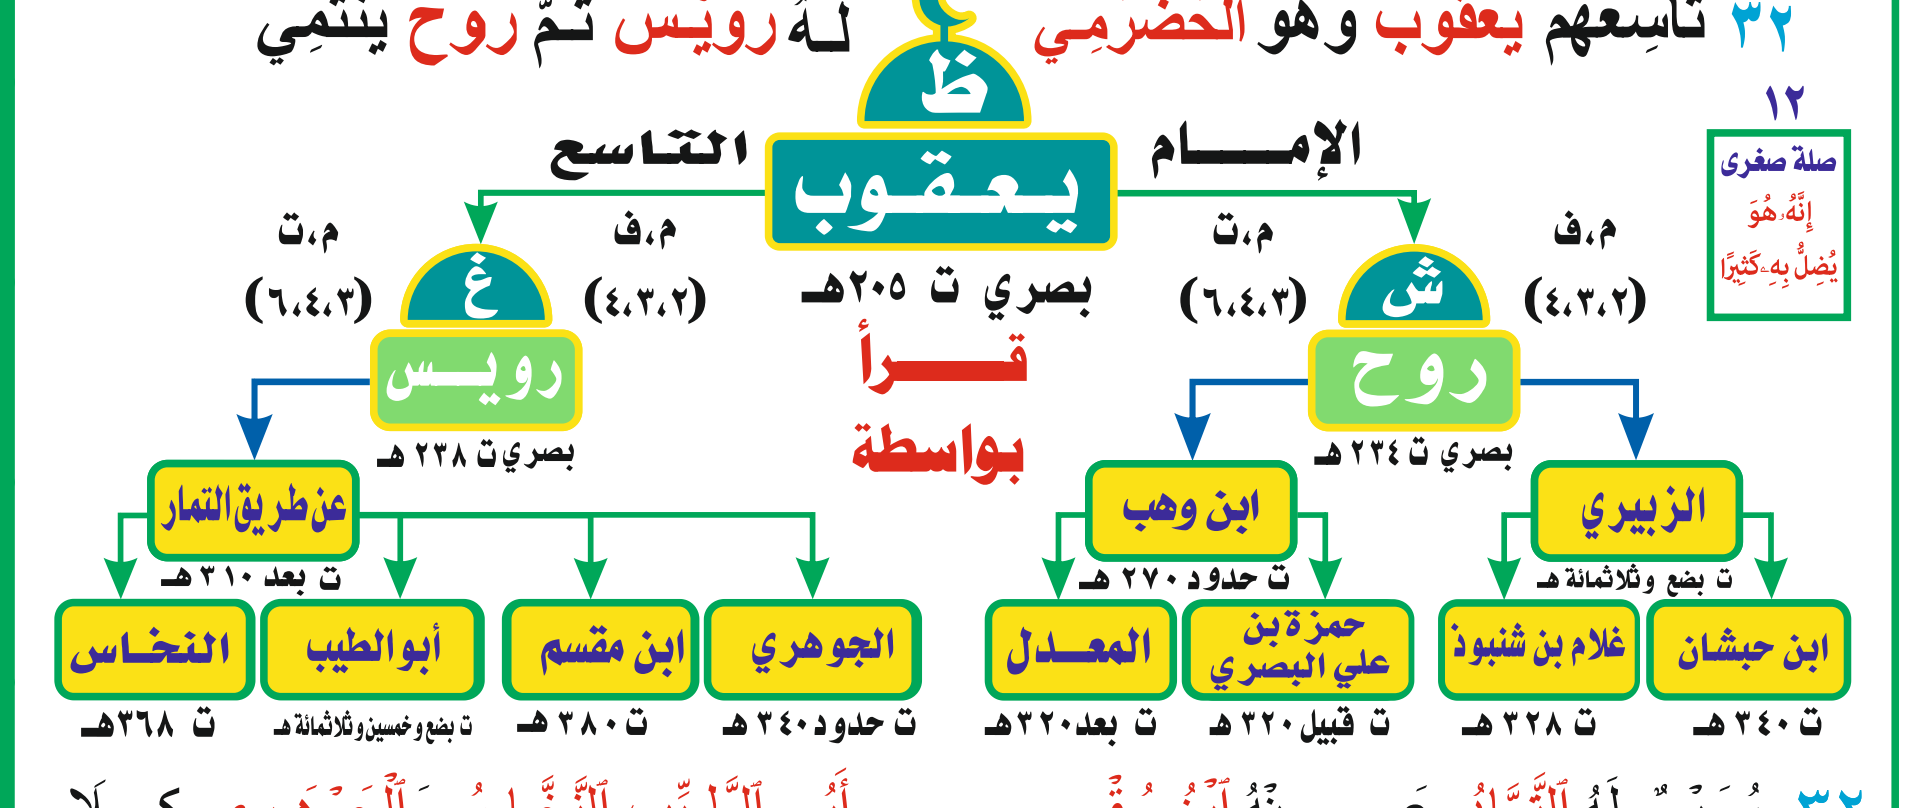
٣٢ تاسِعهم يعقوب وهو الحضرمِي لهُ رويس ثمّ روح ينتمِي

ظ

١٢

صلة صغرى
إِنَّهُۥ هُوَ
يُضِلُّ بِهِۦ كَثِيرًا

الإمـــام يعـقـوب التـاسـع

بصري ت ٢٠٥هـ

قـرأ
بواسطة

م،ف
(٢،٣،٤)

م،ت
(٣،٤،٦)

ش
روح
بصري ت ٢٣٤ هـ

م،ف
(٢،٣،٤)

م،ت
(٣،٤،٦)

غ
رويـــس
بصري ت ٢٣٨ هـ

الزبيري
ت بضع وثلاثمائة هـ

ابن وهب
ت حدود ٢٧٠ هـ

عن طريق التمار
ت بعد ٣١٠ هـ

ابن حبشان
ت ٣٤٠ هـ

غلام بن شنبوذ
ت ٣٢٨ هـ

حمزة بن علي البصري
ت قبيل ٣٢٠ هـ

المعـدل
ت بعد ٣٢٠ هـ

الجوهري
ت حدود ٣٤٠ هـ

ابن مقسم
ت ٣٨٠ هـ

أبو الطيب
ت بضع وخمسين وثلاثمائة هـ

النخـاس
ت ٣٦٨ هـ

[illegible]